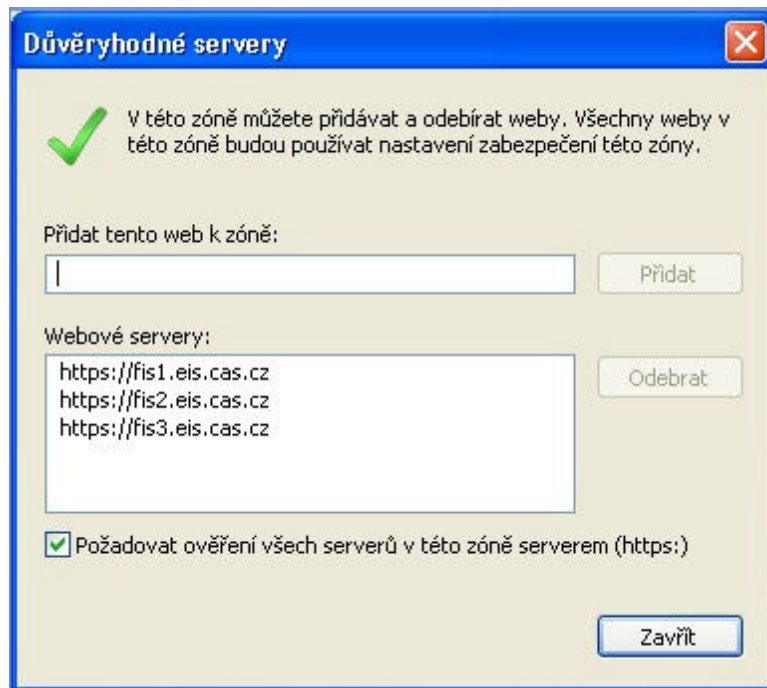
Důvěryhodné servery

V této zóně můžete přidávat a odebírat weby. Všechny weby v této zóně budou používat nastavení zabezpečení této zóny.

Přidat tento web k zóně:

Přidat

Webové servery:

https://fis1.eis.cas.cz
https://fis2.eis.cas.cz
https://fis3.eis.cas.cz

Odebrat

Požadovat ověření všech serverů v této zóně serverem (https:)

Zavřít